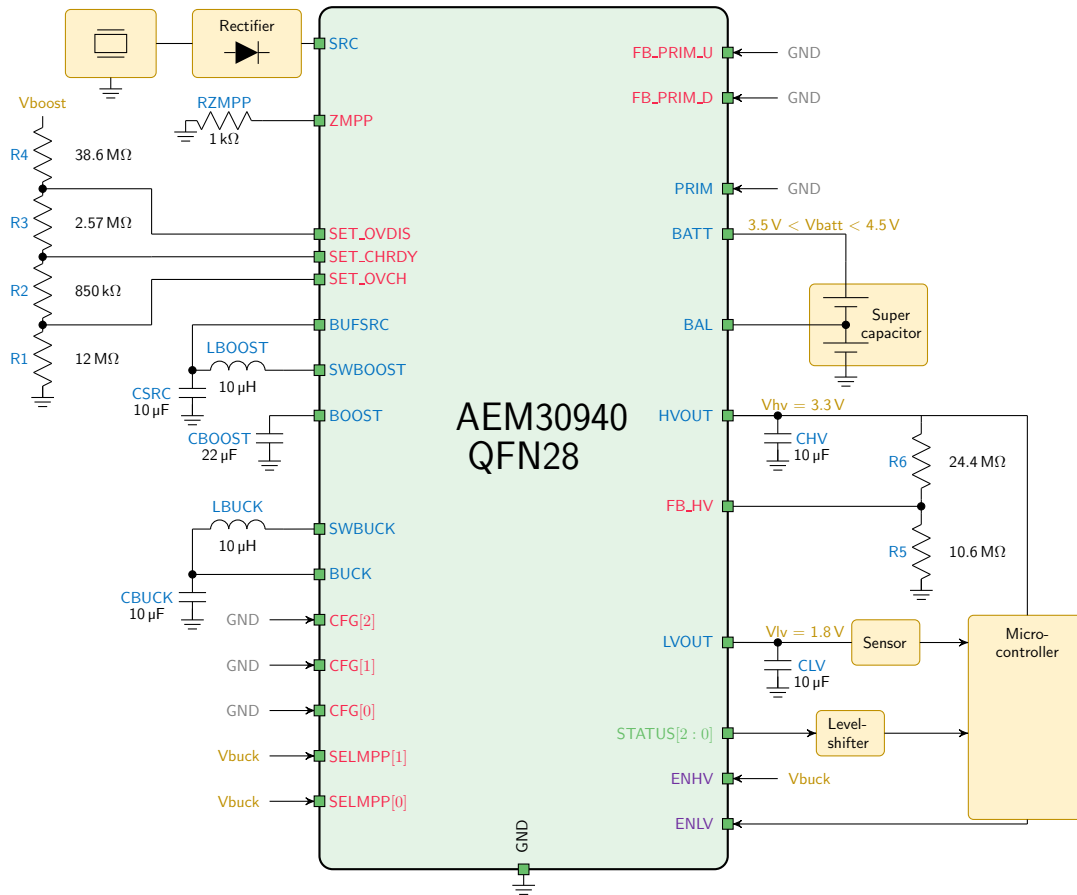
Rectifier

SRC

Vboost

RZMPP

ZMPP

1 kΩ

R4

38.6 MΩ

R3

2.57 MΩ

SET_OVDIS

SET_CHRDY

SET_OVCH

R2

850 kΩ

BUFSRC

LBOOST

SWBOOST

R1

12 MΩ

10 μH

CSRC
10 μF

BOOST

CBOOST
22 μF

LBUCK

SWBUCK

10 μH

BUCK

CBUCK
10 μF

GND

CFG[2]

GND

CFG[1]

GND

CFG[0]

Vbuck

SELMPP[1]

Vbuck

SELMPP[0]

AEM30940
QFN28

GND

FB_PRIM_U

GND

FB_PRIM_D

GND

PRIM

GND

BATT

$3.5\,V < Vbatt < 4.5\,V$

Super capacitor

BAL

HVOUT

$Vhv = 3.3\,V$

CHV
10 μF

R6

24.4 MΩ

FB_HV

R5

10.6 MΩ

LVOUT

$Vlv = 1.8\,V$

Sensor

Micro-controller

CLV
10 μF

STATUS[2 : 0]

Level-shifter

ENHV

Vbuck

ENLV